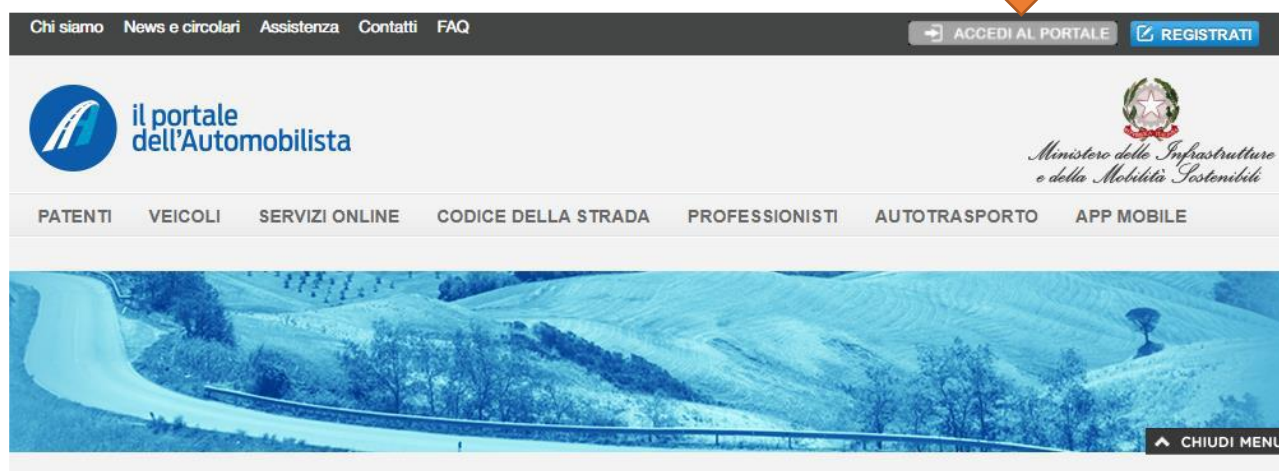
Chi siamo News e circolari Assistenza Contatti FAQ

ACCEDI AL PORTALE REGISTRATI

il portale dell'Automobilista

Ministero delle Infrastrutture e della Mobilità Sostenibili

PATENTI VEICOLI SERVIZI ONLINE CODICE DELLA STRADA PROFESSIONISTI AUTOTRASPORTO APP MOBILE

CHIUDI MENU